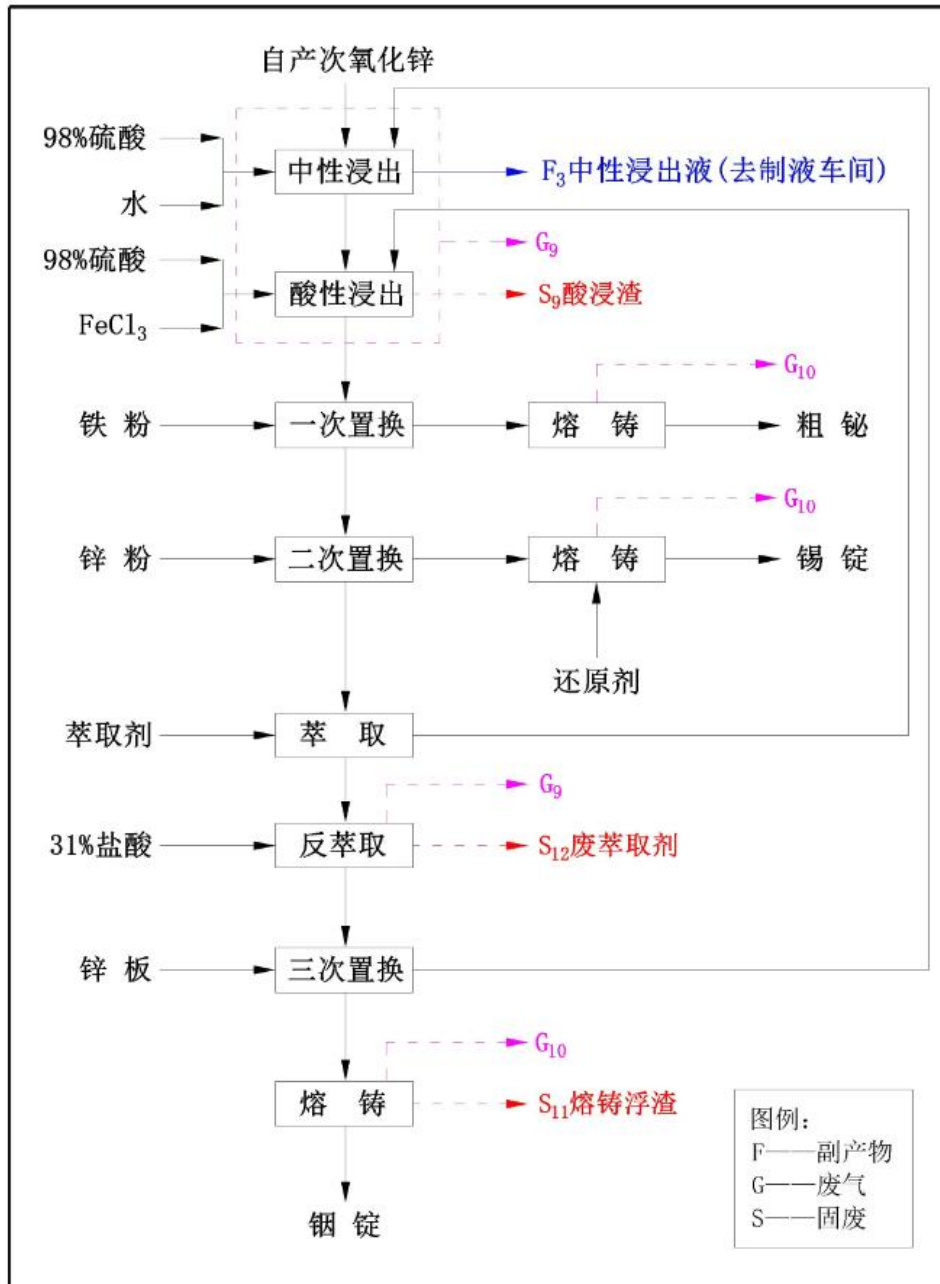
自产次氧化锌

98%硫酸

水

中性浸出

$F_3$中性浸出液（去制液车间）

98%硫酸

$G_9$

酸性浸出

$S_9$酸浸渣

$FeCl_3$

$G_{10}$

铁 粉

一次置换

熔 铸

粗 铋

$G_{10}$

锌 粉

二次置换

熔 铸

锡 锭

还原剂

萃取剂

萃 取

$G_9$

31%盐酸

反萃取

$S_{12}$废萃取剂

锌 板

三次置换

$G_{10}$

熔 铸

$S_{11}$熔铸浮渣

铟 锭

图例：
F——副产物
G——废气
S——固废